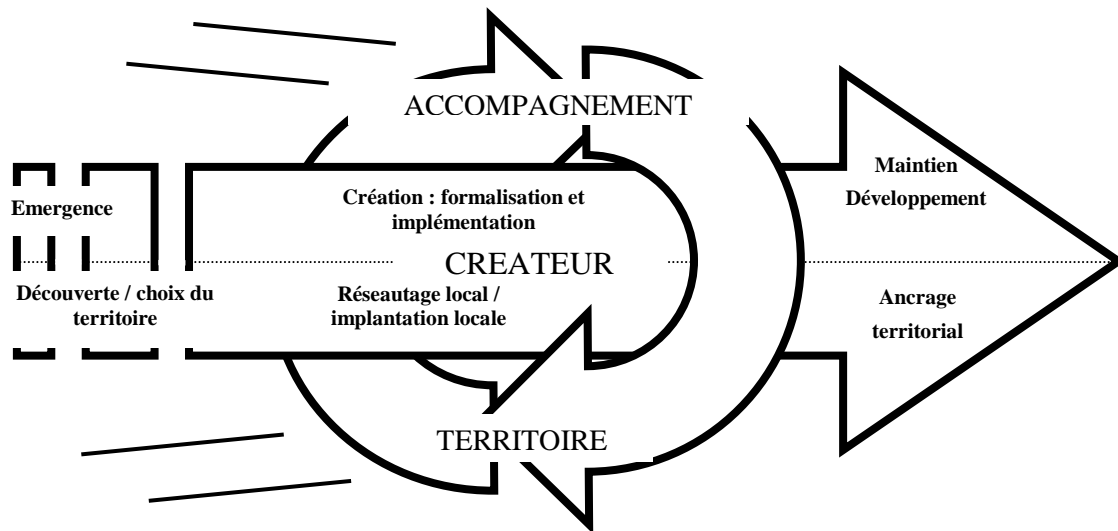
ACCOMPAGNEMENT

Emergence

Découverte / choix du territoire

Création : formalisation et implémentation

CREATEUR

Réseautage local / implantation locale

Maintien Développement

Ancrage territorial

TERRITOIRE